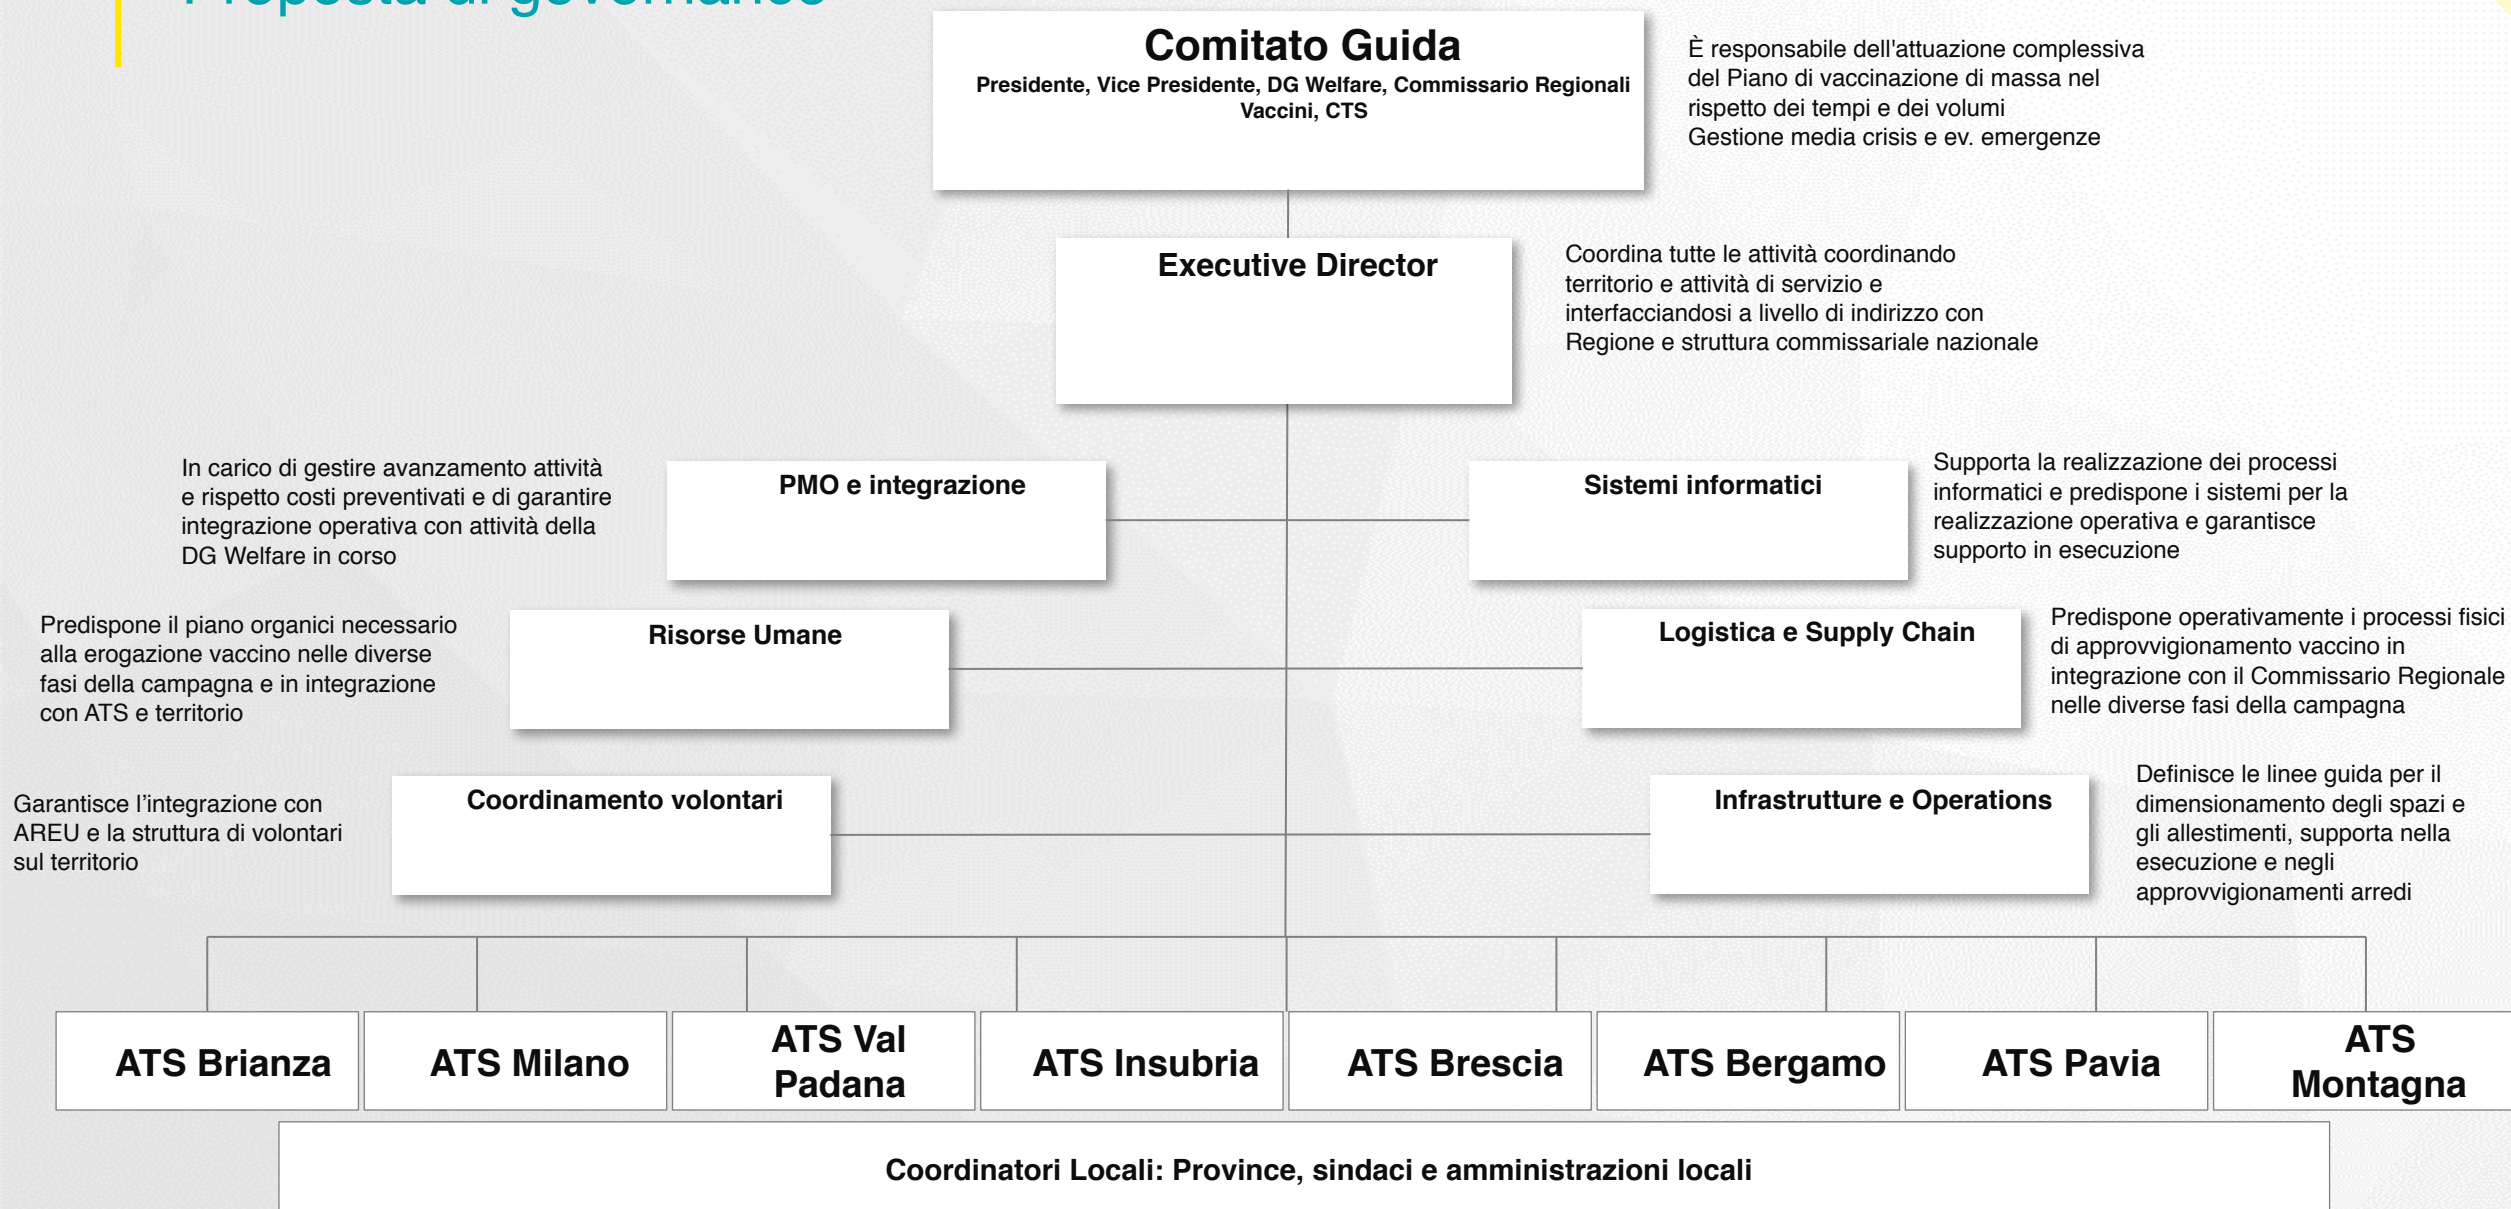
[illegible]

Comitato Guida
Presidente, Vice Presidente, DG Welfare, Commissario Regionali Vaccini, CTS

È responsabile dell'attuazione complessiva del Piano di vaccinazione di massa nel rispetto dei tempi e dei volumi
Gestione media crisis e ev. emergenze

Executive Director

Coordina tutte le attività coordinando territorio e attività di servizio e interfacciandosi a livello di indirizzo con Regione e struttura commissariale nazionale

In carico di gestire avanzamento attività e rispetto costi preventivati e di garantire integrazione operativa con attività della DG Welfare in corso

PMO e integrazione

Sistemi informatici

Supporta la realizzazione dei processi informatici e predispone i sistemi per la realizzazione operativa e garantisce supporto in esecuzione

Predispone il piano organici necessario alla erogazione vaccino nelle diverse fasi della campagna e in integrazione con ATS e territorio

Risorse Umane

Logistica e Supply Chain

Predispone operativamente i processi fisici di approvvigionamento vaccino in integrazione con il Commissario Regionale nelle diverse fasi della campagna

Garantisce l'integrazione con AREU e la struttura di volontari sul territorio

Coordinamento volontari

Infrastrutture e Operations

Definisce le linee guida per il dimensionamento degli spazi e gli allestimenti, supporta nella esecuzione e negli approvvigionamenti arredi

ATS Brianza

ATS Milano

ATS Val Padana

ATS Insubria

ATS Brescia

ATS Bergamo

ATS Pavia

ATS Montagna

Coordinatori Locali: Province, sindaci e amministrazioni locali